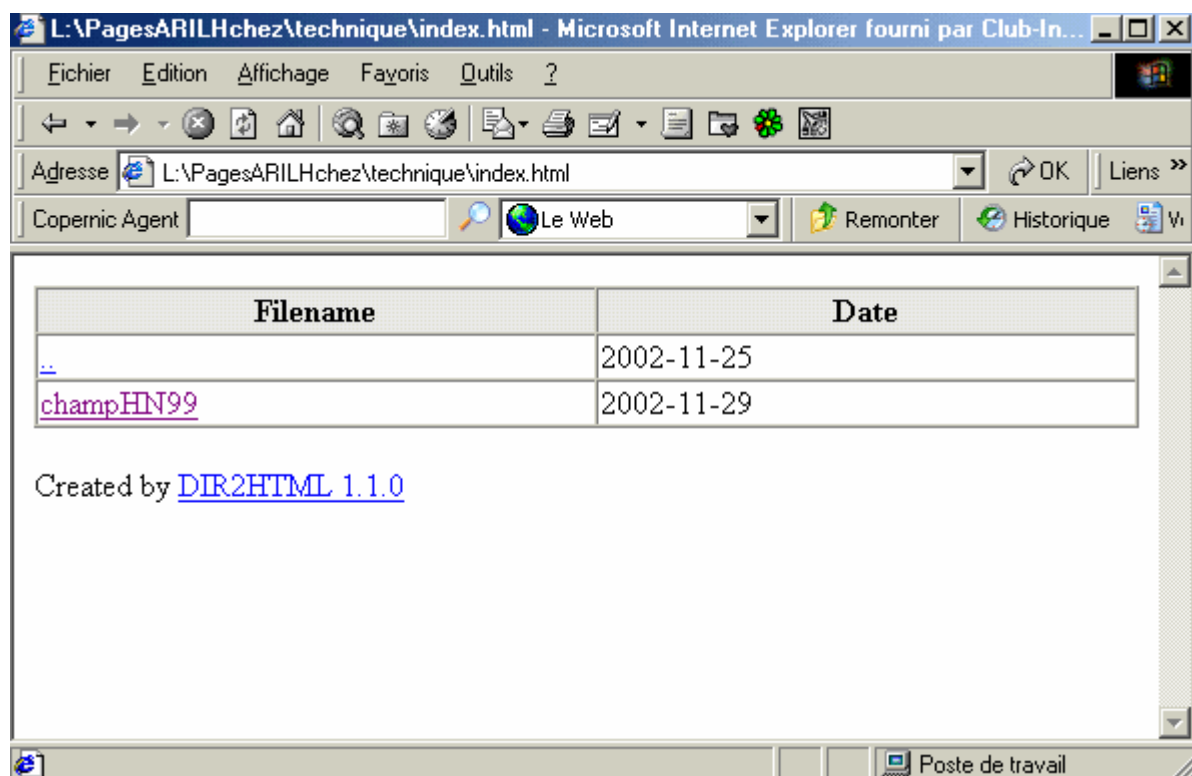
L:\PagesARILHchez\technique\index.html - Microsoft Internet Explorer fourni par Club-In...

Fichier Edition Affichage Favoris Outils ?

Adresse L:\PagesARILHchez\technique\index.html

OK Liens »

Copernic Agent Le Web Remonter Historique W

| Filename | Date |
|---|---|
| .. | 2002-11-25 |
| champHN99 | 2002-11-29 |

Created by DIR2HTML 1.1.0

Poste de travail